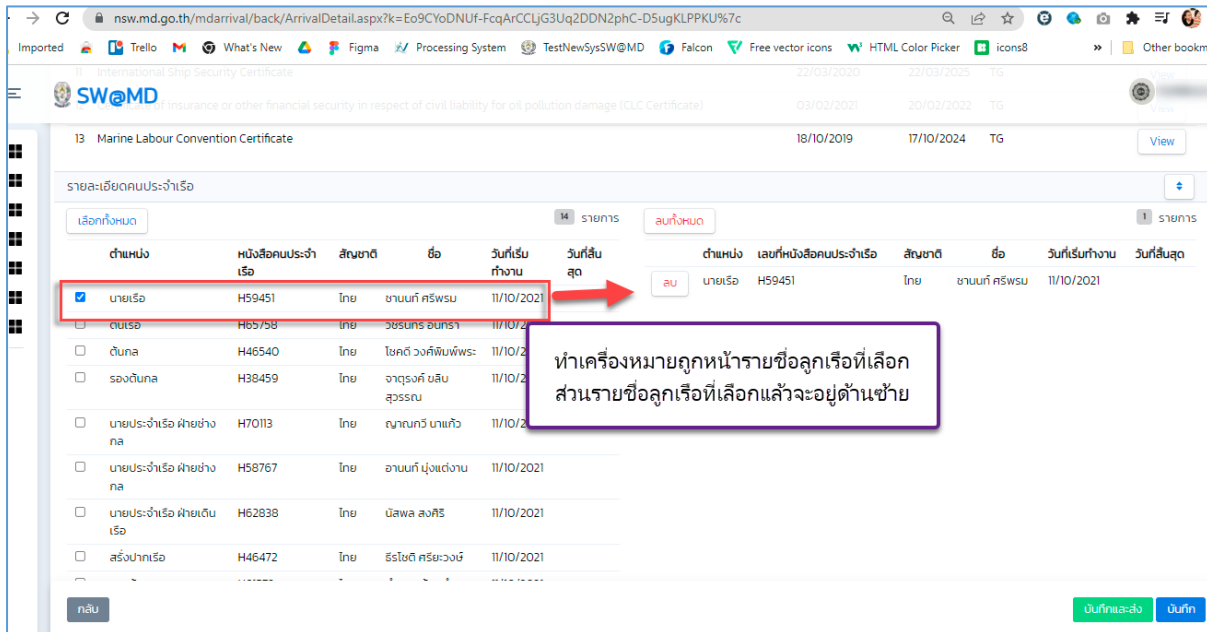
nsw.md.go.th/mdarrival/back/ArrivalDetail.aspx?k=Eo9CYoDNUf-FcqArCCLjG3Uq2DDN2phC-D5ugKLPPKU%7c

Imported Trello What's New Figma Processing System TestNewSysSW@MD Falcon Free vector icons HTML Color Picker icons8 Other bookm

SW@MD

11 International Ship Security Certificate 22/03/2020 22/03/2025 TG

12 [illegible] of insurance or other financial security in respect of civil liability for oil pollution damage (CLC Certificate) 03/02/2021 20/02/2022 TG

13 Marine Labour Convention Certificate 18/10/2019 17/10/2024 TG View

รายละเอียดคนประจำเรือ

เลือกทั้งหมด 14 รายการ

| | ตำแหน่ง | หนังสือคนประจำเรือ | สัญชาติ | ชื่อ | วันที่เริ่มทำงาน | วันที่สิ้นสุด |
|---|---|---|---|---|---|---|
| ☑ | นายเรือ | H59451 | ไทย | ชานนท์ ศรีพรม | 11/10/2021 | |
| ☐ | ต้นเรือ | H65758 | ไทย | วัชรินทร์ อินทรา | 11/10/2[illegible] | |
| ☐ | ต้นกล | H46540 | ไทย | โชคดี วงศ์พิมพ์พระ | 11/10/2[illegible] | |
| ☐ | รองต้นกล | H38459 | ไทย | จาตุรงค์ ขลิบสุวรรณ | 11/10/2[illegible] | |
| ☐ | นายประจำเรือ ฝ่ายช่างกล | H70113 | ไทย | ญาณกวี บาแก้ว | 11/10/2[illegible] | |
| ☐ | นายประจำเรือ ฝ่ายช่างกล | H58767 | ไทย | อานนท์ มุ่งแต่งาน | 11/10/2021 | |
| ☐ | นายประจำเรือ ฝ่ายเดินเรือ | H62838 | ไทย | นัสพล สงศิริ | 11/10/2021 | |
| ☐ | สรั่งปากเรือ | H46472 | ไทย | ธีรโชติ ศรียะวงษ์ | 11/10/2021 | |

ลบทั้งหมด 1 รายการ

| | ตำแหน่ง | เลขที่หนังสือคนประจำเรือ | สัญชาติ | ชื่อ | วันที่เริ่มทำงาน | วันที่สิ้นสุด |
|---|---|---|---|---|---|---|
| ลบ | นายเรือ | H59451 | ไทย | ชานนท์ ศรีพรม | 11/10/2021 | |

ทำเครื่องหมายถูกหน้ารายชื่อลูกเรือที่เลือก ส่วนรายชื่อลูกเรือที่เลือกแล้วจะอยู่ด้านซ้าย

กลับ

บันทึกและส่ง บันทึก